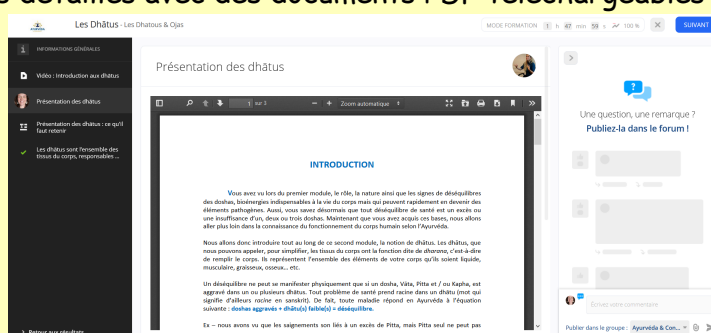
s durables avec des documents PDF téléchargeables

Les Dhâtus - Les Dhatous & Ojas

MODE FORMATION 1 h 47 min 59 s 100 %

SUIVANT

INFORMATIONS GÉNÉRALES

Vidéo : Introduction aux dhâtus

Présentation des dhâtus

Présentation des dhâtus : ce qu'il faut retenir

Les dhâtus sont l'ensemble des tissus du corps, responsables ...

Retour aux résultats

Présentation des dhâtus

1 sur 3

Zoom automatique

INTRODUCTION

Vous avez vu lors du premier module, le rôle, la nature ainsi que les signes de déséquilibres des doshas, bioénergies indispensables à la vie du corps mais qui peuvent rapidement en devenir des éléments pathogènes. Aussi, vous savez désormais que tout déséquilibre de santé est un excès ou une insuffisance d'un, deux ou trois doshas. Maintenant que vous avez acquis ces bases, nous allons aller plus loin dans la connaissance du fonctionnement du corps humain selon l'Ayurvéda.

Nous allons donc introduire tout au long de ce second module, la notion de dhâtus. Les dhâtus, que nous pouvons appeler, pour simplifier, les tissus du corps ont la fonction dite de dharana, c'est-à-dire de remplir le corps. Ils représentent l'ensemble des éléments de votre corps qu'ils soient liquide, musculaire, graisseux, osseux... etc.

Un déséquilibre ne peut se manifester physiquement que si un dosha, Vâta, Pitta et / ou Kapha, est aggravé dans un ou plusieurs dhâtus. Tout problème de santé prend racine dans un dhâtu (mot qui signifie d'ailleurs racine en sanskrit). De fait, toute maladie répond en Ayurvéda à l'équation suivante : doshas aggravés + dhâtu(s) faible(s) = déséquilibre.

Ex – nous avons vu que les saignements son liés à un excès de Pitta, mais Pitta seul ne peut pas

Une question, une remarque ?
Publiez-la dans le forum !

Écrivez votre commentaire

Publier dans le groupe : Ayurvéda & Con...